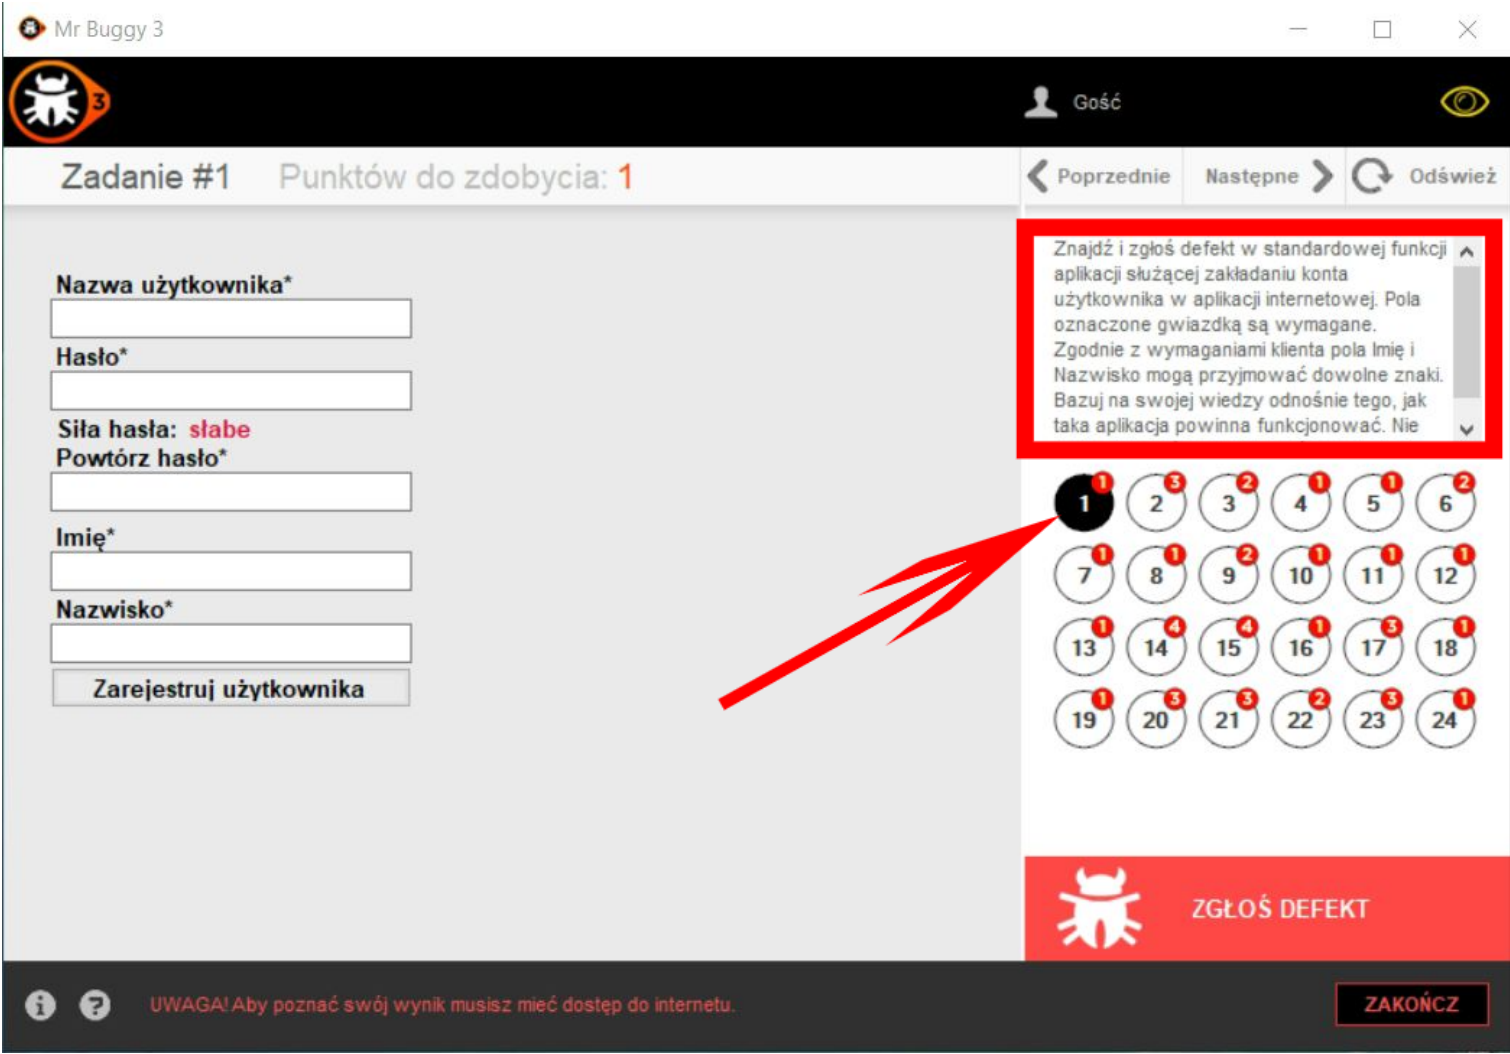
Mr Buggy 3

3

Gość

Zadanie #1 Punktów do zdobycia: 1

Poprzednie Następne Odśwież

Nazwa użytkownika*

Hasło*

Siła hasła: słabe

Powtórz hasło*

Imię*

Nazwisko*

Zarejestruj użytkownika

Znajdź i zgłoś defekt w standardowej funkcji aplikacji służącej zakładaniu konta użytkownika w aplikacji internetowej. Pola oznaczone gwiazdką są wymagane. Zgodnie z wymaganiami klienta pola Imię i Nazwisko mogą przyjmować dowolne znaki. Bazuj na swojej wiedzy odnośnie tego, jak taka aplikacja powinna funkcjonować. Nie

1 1 2 3 3 2 4 1 5 1 6 2
7 1 8 1 9 2 10 1 11 1 12 1
13 1 14 4 15 4 16 1 17 3 18 1
19 1 20 3 21 3 22 2 23 3 24 1

ZGŁOŚ DEFEKT

UWAGA! Aby poznać swój wynik musisz mieć dostęp do internetu.

ZAKOŃCZ